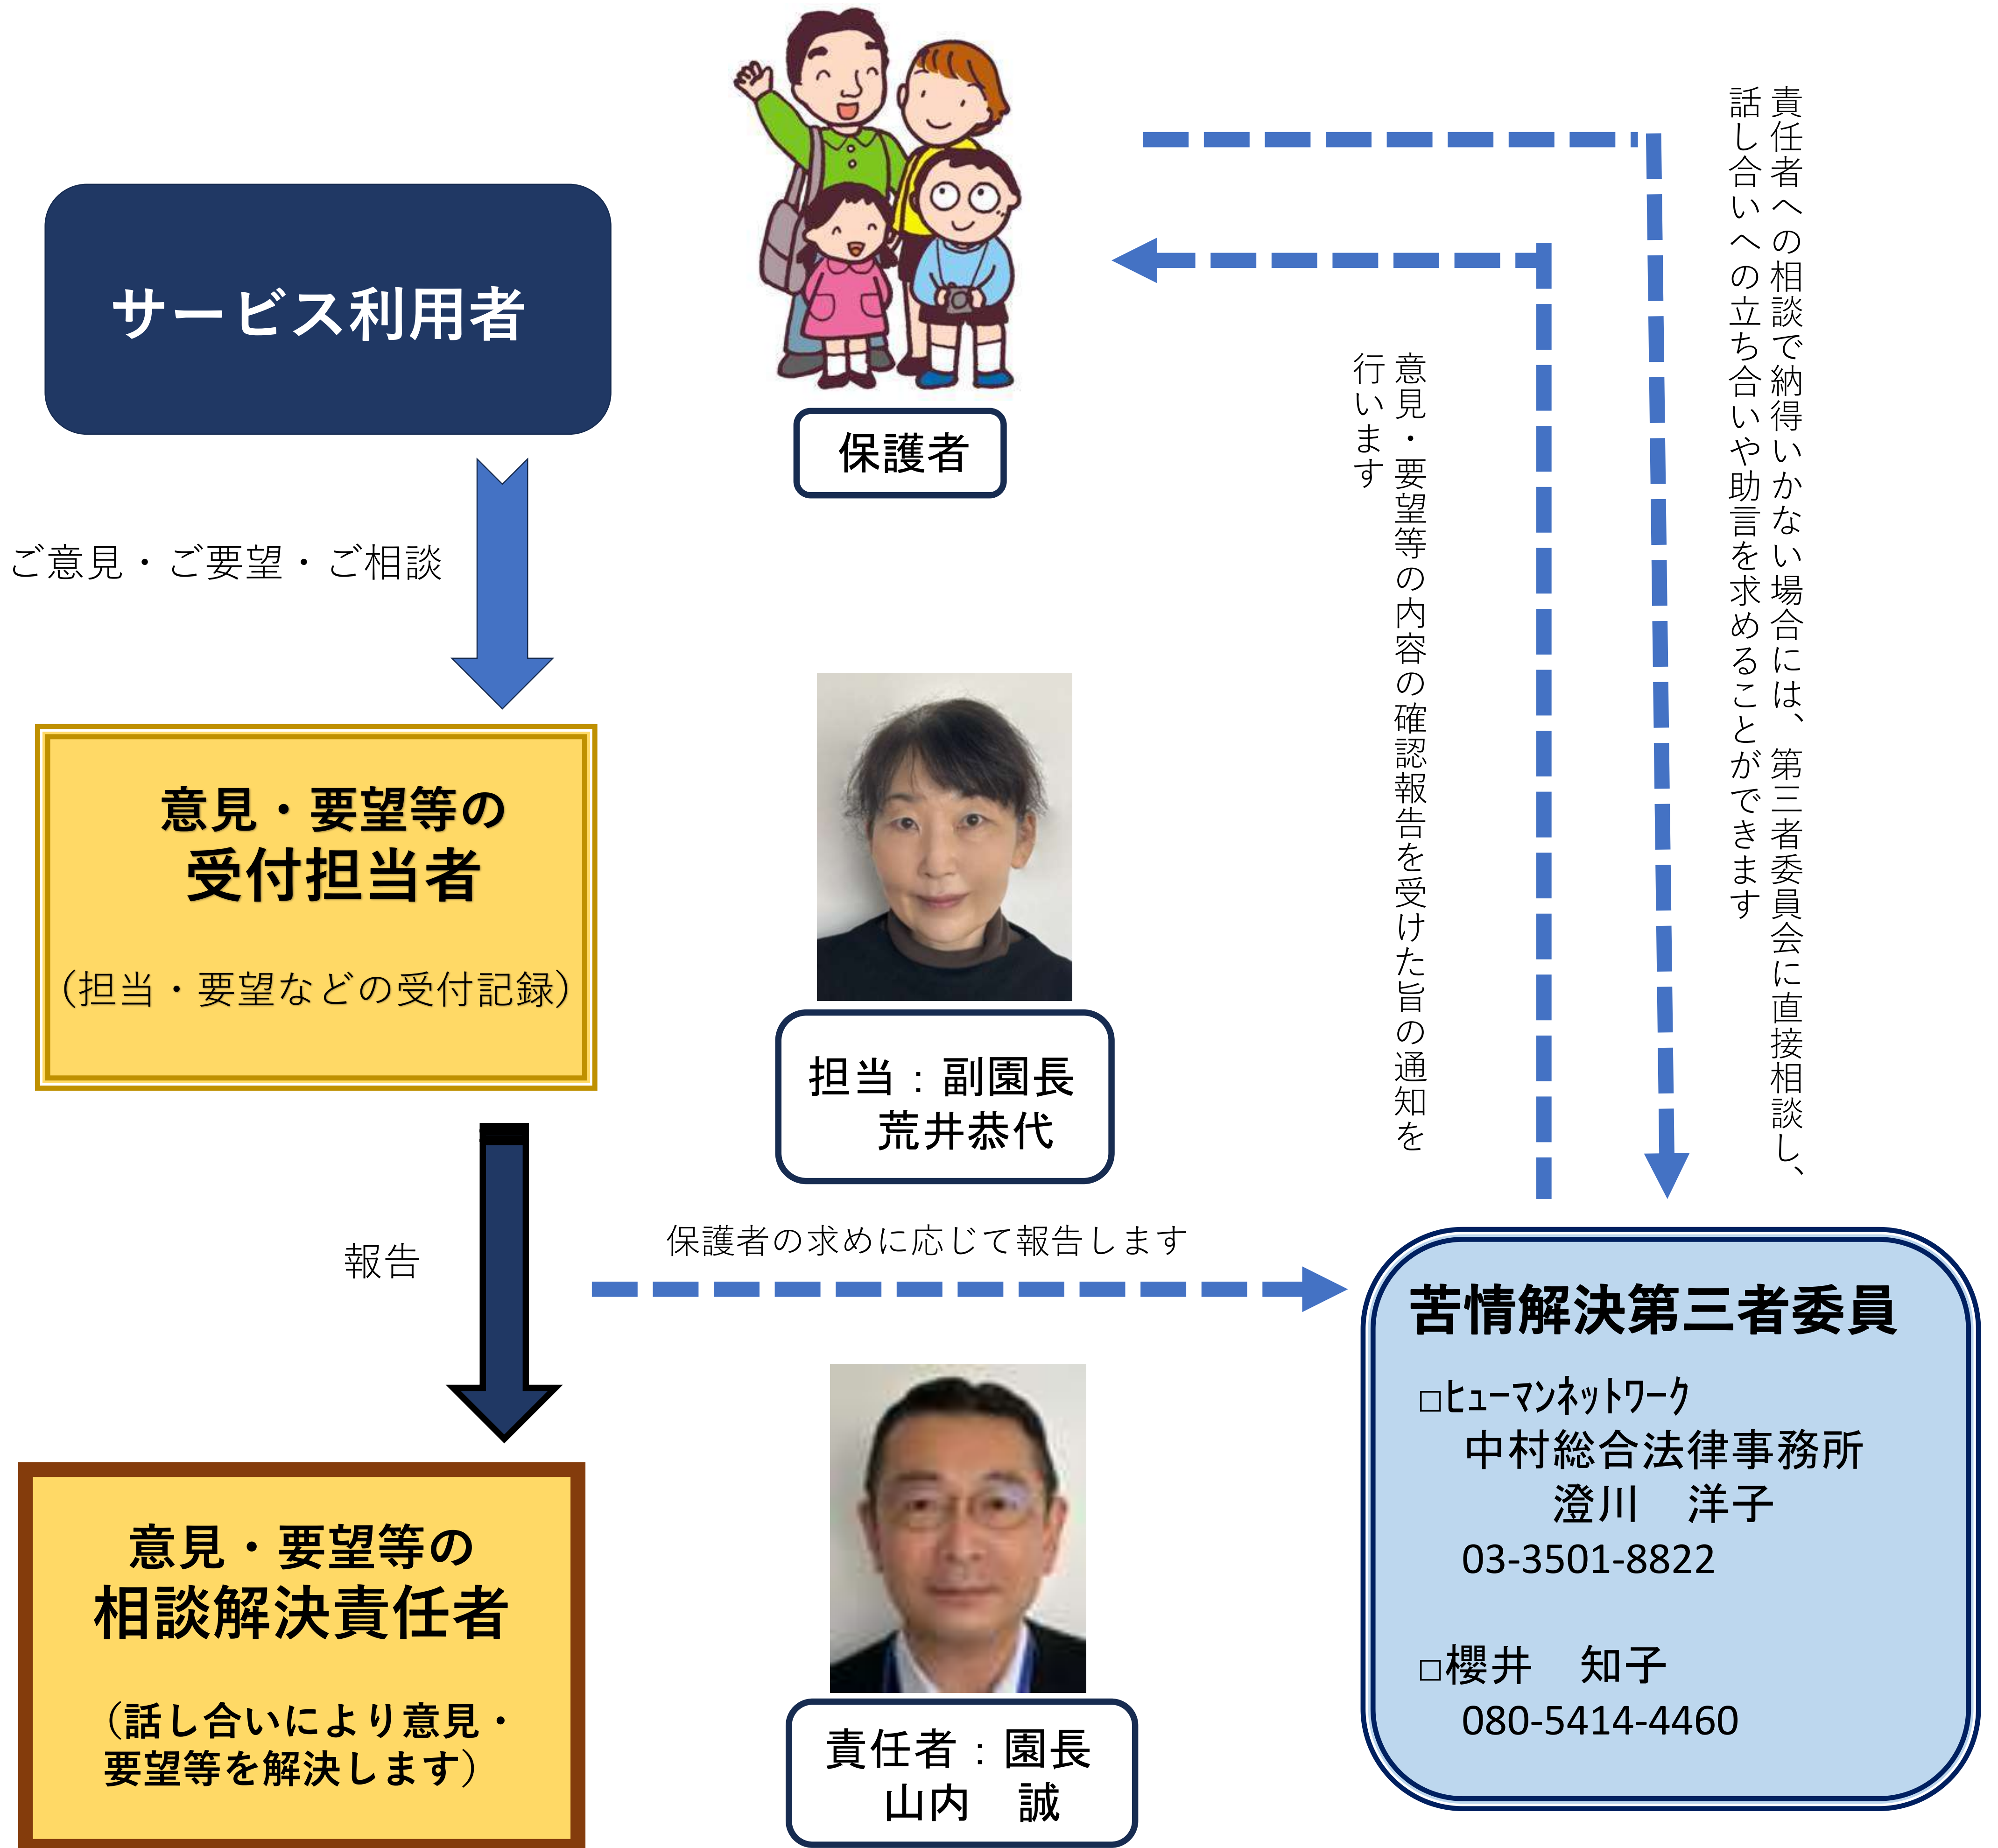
サービス利用者

保護者

責任者への相談で納得いかない場合には、第三者委員会に直接相談し、話し合いへの立ち合いや助言を求めることができます

意見・要望等の内容の確認報告を受けた旨の通知を行います

ご意見・ご要望・ご相談

意見・要望等の
受付担当者

（担当・要望などの受付記録）

担当：副園長
荒井恭代

報告

保護者の求めに応じて報告します

苦情解決第三者委員

□ﾋｭｰﾏﾝﾈｯﾄﾜｰｸ
中村総合法律事務所
澄川　洋子
03-3501-8822

□櫻井　知子
080-5414-4460

意見・要望等の
相談解決責任者

（話し合いにより意見・要望等を解決します）

責任者：園長
山内　誠